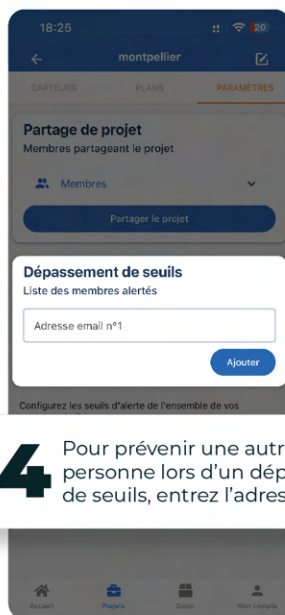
18:25

20

montpellier

CAPTEURS

PLANS

PARAMÈTRES

Partage de projet

Membres partageant le projet

Membres

Partager le projet

Dépassement de seuils

Liste des membres alertés

Adresse email n°1

Ajouter

Configurez les seuils d'alerte de l'ensemble de vos

4

Pour prévenir une autr personne lors d'un dép de seuils, entrez l'adres

Accueil

Projets

Stock

Mon compte